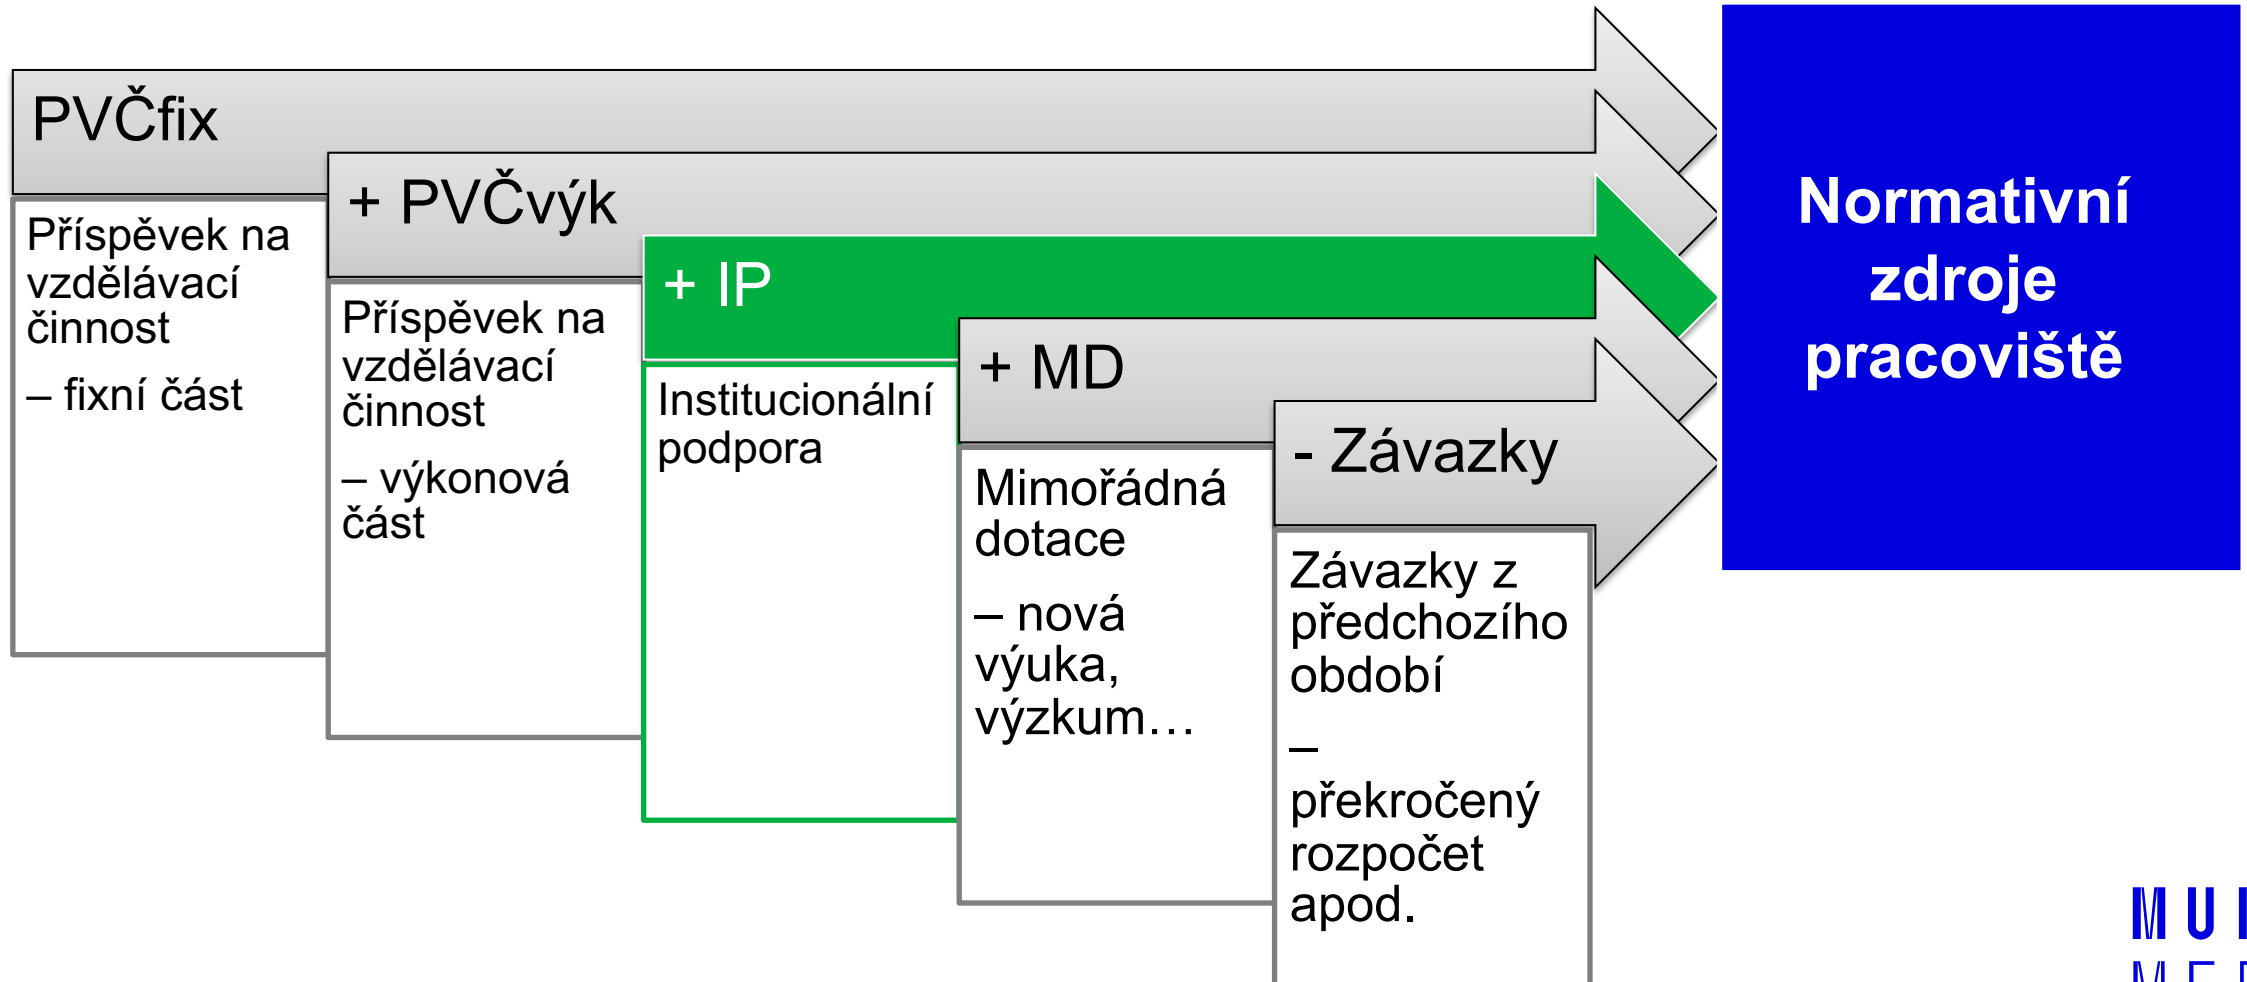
PVČfix

Příspěvek na vzdělávací činnost

– fixní část

+ PVČvýk

Příspěvek na vzdělávací činnost

– výkonová část

+ IP

Institucionální podpora

+ MD

Mimořádná dotace

– nová výuka, výzkum…

- Závazky

Závazky z předchozího období

– překročený rozpočet apod.

Normativní zdroje pracoviště

MU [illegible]